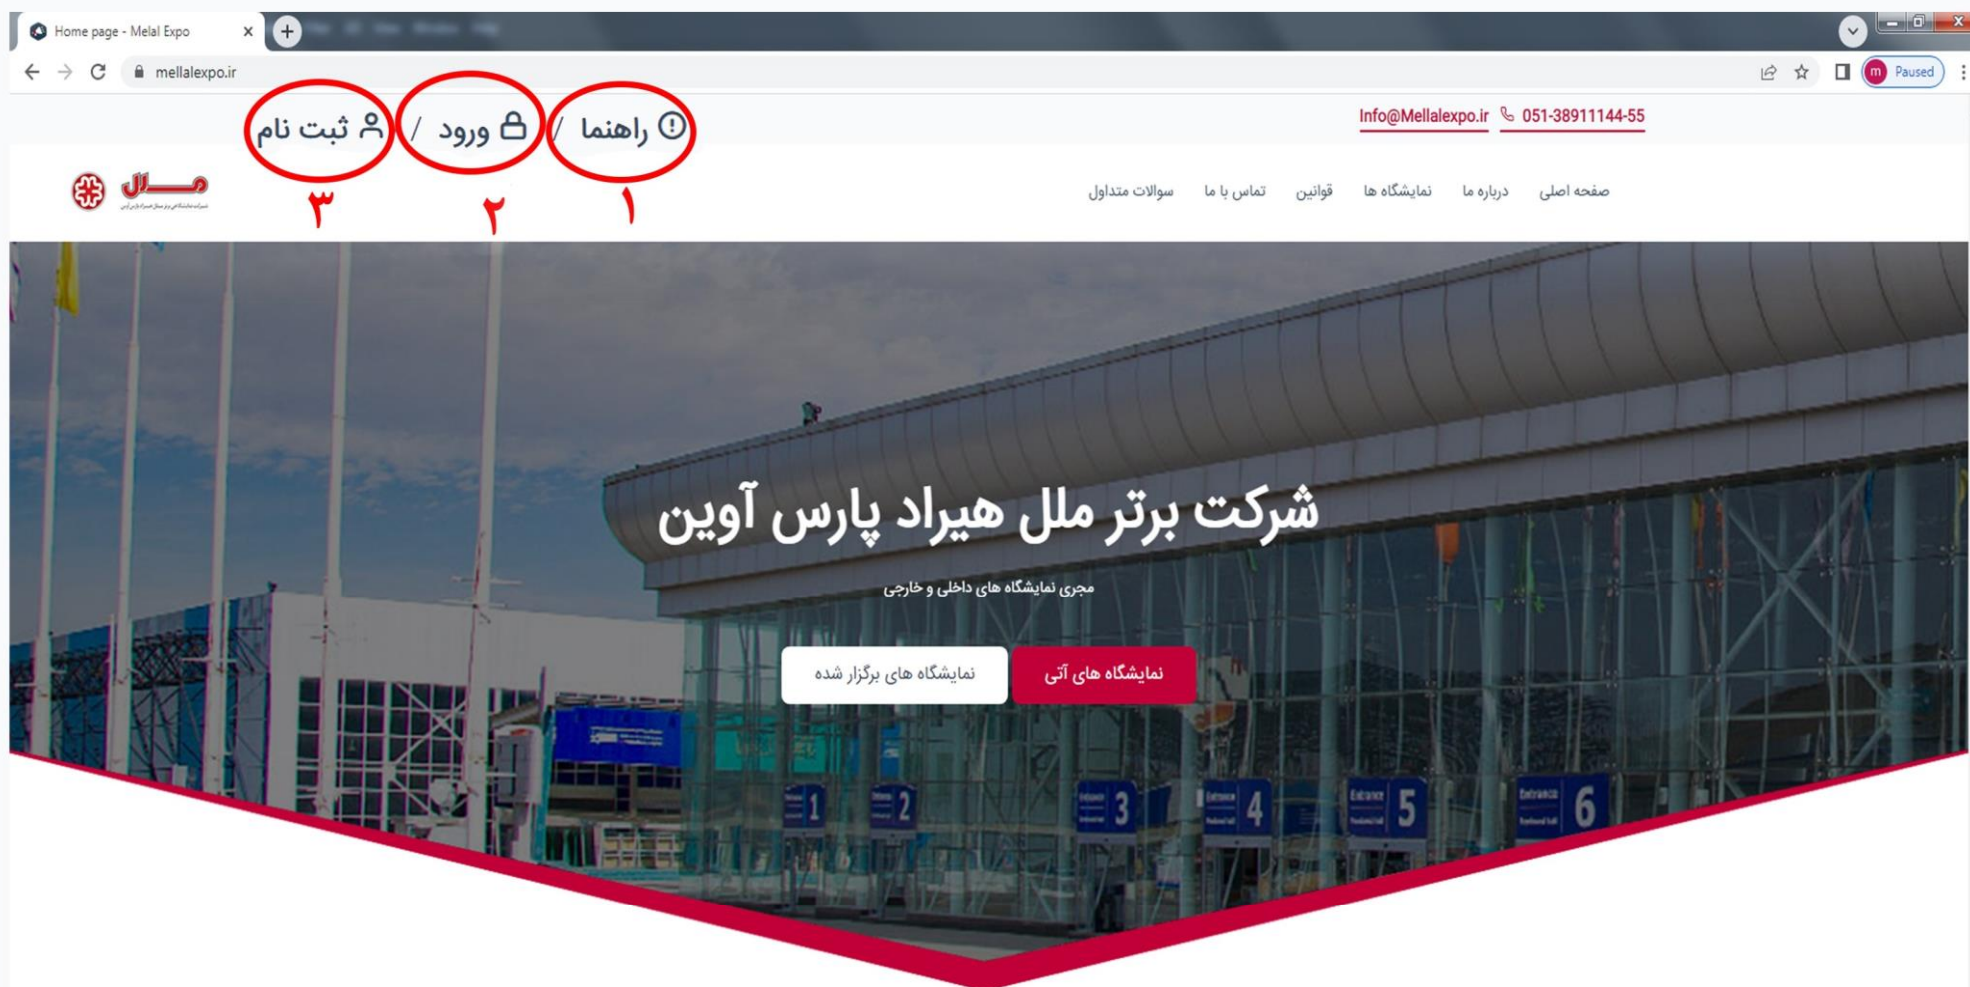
Home page - Melal Expo
mellalexpo.ir
Paused

Info@Mellalexpo.ir 051-38911144-55

راهنما / ورود / ثبت نام
۱ ۲ ۳

ملل

صفحه اصلی درباره ما نمایشگاه ها قوانین تماس با ما سوالات متداول

شرکت برتر ملل هیراد پارس آوین
مجری نمایشگاه های داخلی و خارجی

نمایشگاه های آتی
نمایشگاه های برگزار شده

1 2 3 4 5 6
Entrance Entrance Entrance Entrance